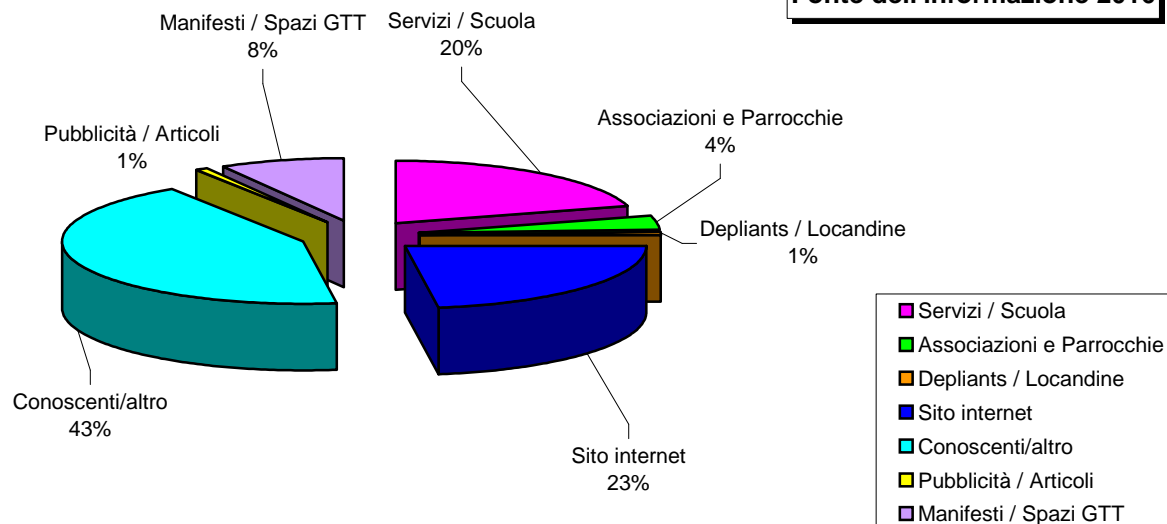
Fonte dell'informazione 2013

Manifesti / Spazi GTT
8%

Servizi / Scuola
20%

Associazioni e Parrocchie
4%

Pubblicità / Articoli
1%

Depliants / Locandine
1%

Conoscenti/altro
43%

Sito internet
23%

Servizi / Scuola
Associazioni e Parrocchie
Depliants / Locandine
Sito internet
Conoscenti/altro
Pubblicità / Articoli
Manifesti / Spazi GTT